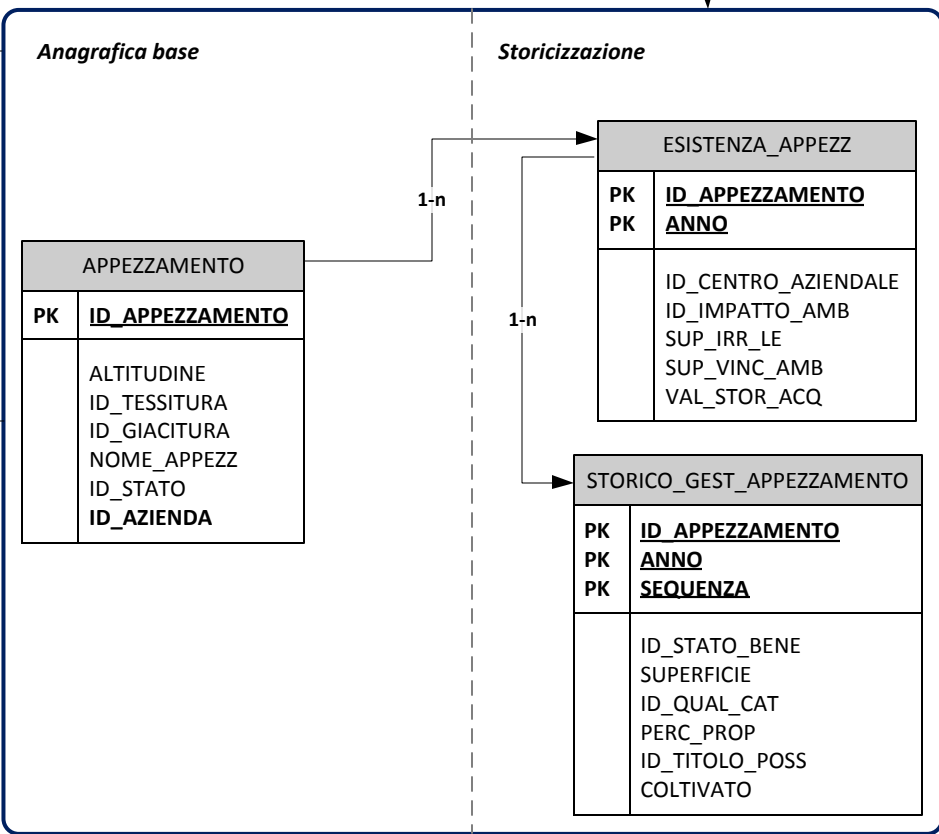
Anagrafica base

Storicizzazione

ESISTENZA_APPEZZ

| PK<br>PK | ID_APPEZZAMENTO<br>ANNO |
|---|---|
| | ID_CENTRO_AZIENDALE<br>ID_IMPATTO_AMB<br>SUP_IRR_LE<br>SUP_VINC_AMB<br>VAL_STOR_ACQ |

1-n

APPEZZAMENTO

| PK | ID_APPEZZAMENTO |
|---|---|
| | ALTITUDINE<br>ID_TESSITURA<br>ID_GIACITURA<br>NOME_APPEZZ<br>ID_STATO<br>ID_AZIENDA |

1-n

STORICO_GEST_APPEZZAMENTO

| PK<br>PK<br>PK | ID_APPEZZAMENTO<br>ANNO<br>SEQUENZA |
|---|---|
| | ID_STATO_BENE<br>SUPERFICIE<br>ID_QUAL_CAT<br>PERC_PROP<br>ID_TITOLO_POSS<br>COLTIVATO |